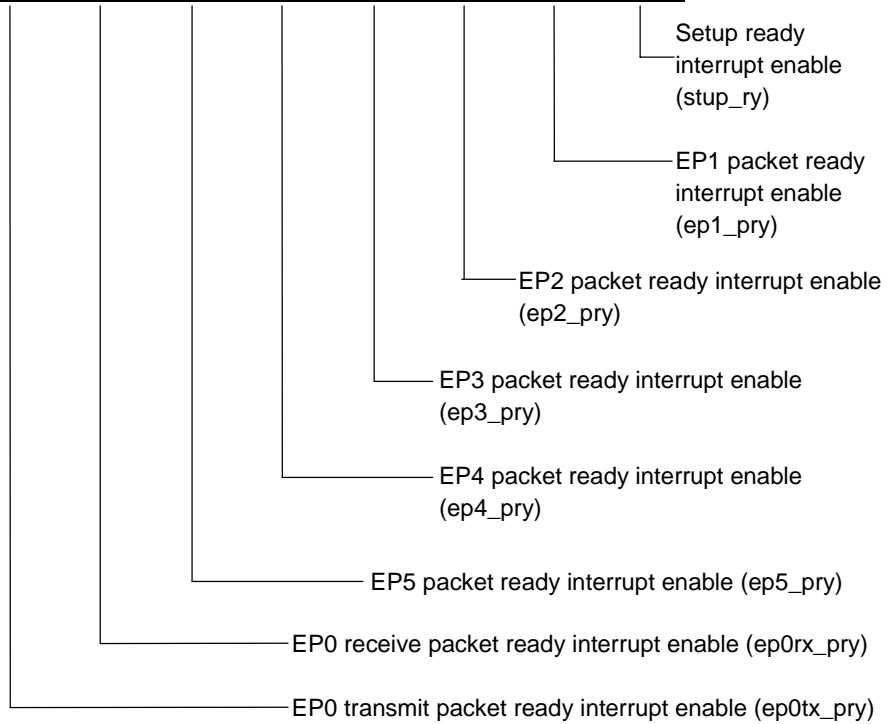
Setup ready interrupt enable (stup_ry)

EP1 packet ready interrupt enable (ep1_pry)

EP2 packet ready interrupt enable (ep2_pry)

EP3 packet ready interrupt enable (ep3_pry)

EP4 packet ready interrupt enable (ep4_pry)

EP5 packet ready interrupt enable (ep5_pry)

EP0 receive packet ready interrupt enable (ep0rx_pry)

EP0 transmit packet ready interrupt enable (ep0tx_pry)